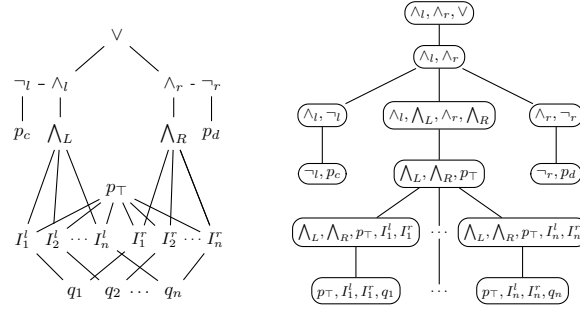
$\vee$

$\neg_l$ - $\wedge_l$

$\wedge_r$ - $\neg_r$

$p_c$ $\bigwedge_L$

$\bigwedge_R$ $p_d$

$p_\top$

$I_1^l$ $I_2^l$ $\cdots$ $I_n^l$ $I_1^r$ $I_2^r$ $\cdots$ $I_n^r$

$q_1$ $q_2$ $\cdots$ $q_n$

$\wedge_l, \wedge_r, \vee$

$\wedge_l, \wedge_r$

$\wedge_l, \neg_l$

$\wedge_l, \bigwedge_L, \wedge_r, \bigwedge_R$

$\wedge_r, \neg_r$

$\neg_l, p_c$

$\bigwedge_L, \bigwedge_R, p_\top$

$\neg_r, p_d$

$\bigwedge_L, \bigwedge_R, p_\top, I_1^l, I_1^r$

$\cdots$

$\bigwedge_L, \bigwedge_R, p_\top, I_n^l, I_n^r$

$p_\top, I_1^l, I_1^r, q_1$

$\cdots$

$p_\top, I_n^l, I_n^r, q_n$